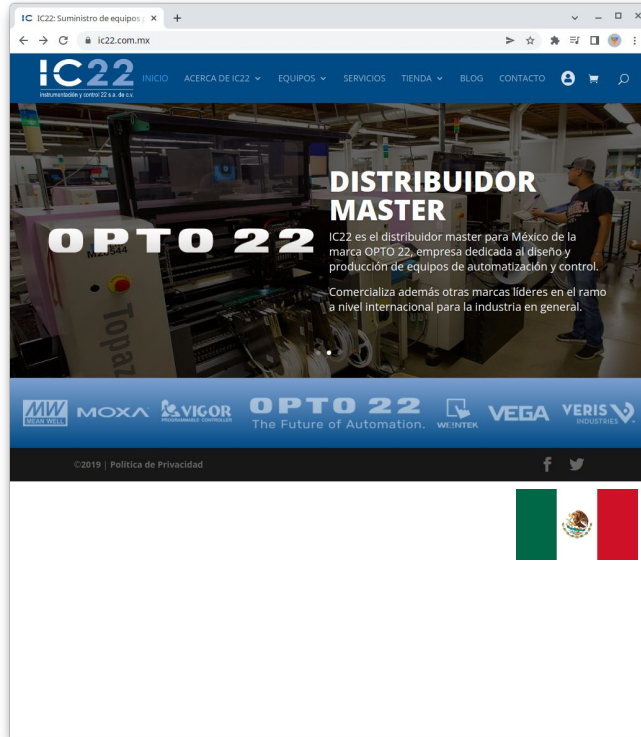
IC IC22: Suministro de equipos | ×  +

ic22.com.mx

IC22
instrumentación y control 22 s.a. de c.v.

INICIO  ACERCA DE IC22  EQUIPOS  SERVICIOS  TIENDA  BLOG  CONTACTO

DISTRIBUIDOR MASTER

OPTO 22

IC22 es el distribuidor master para México de la marca OPTO 22, empresa dedicada al diseño y producción de equipos de automatización y control.

Comercializa además otras marcas líderes en el ramo a nivel internacional para la industria en general.

Topaz

MW MEAN WELL  MOXA  VIGOR PROGRAMMABLE CONTROLLER  OPTO 22 The Future of Automation.  WEINTEK  VEGA  VERIS INDUSTRIES

©2019 | Política de Privacidad